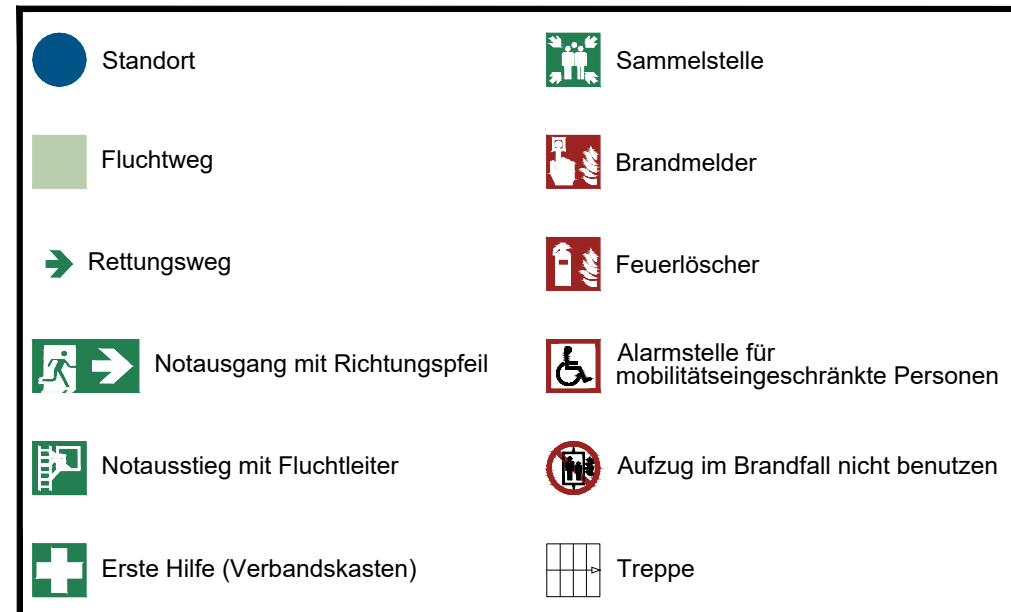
Standort

Fluchtweg

Rettungsweg

Notausgang mit Richtungspfeil

Notausstieg mit Fluchtleiter

Erste Hilfe (Verbandskasten)

Sammelstelle

Brandmelder

Feuerlöscher

Alarmstelle für mobilitätseingeschränkte Personen

Aufzug im Brandfall nicht benutzen

Treppe